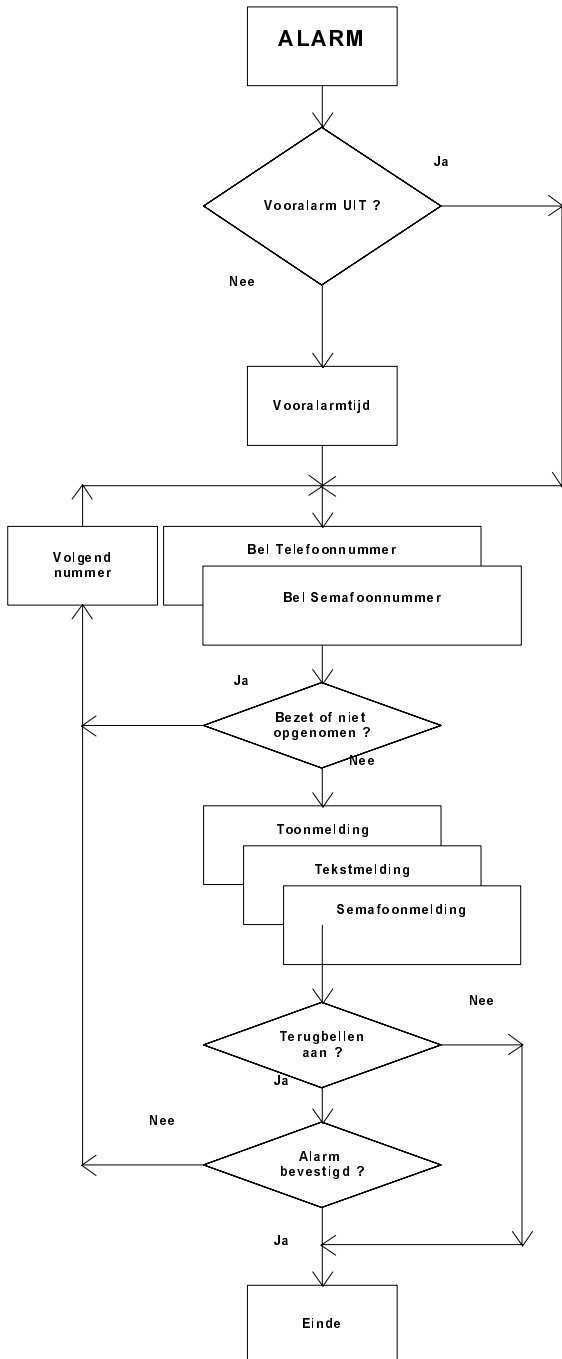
ALARM

Ja

Vooralarm UIT ?

Nee

Vooralarmtijd

Volgend nummer

Bel Telefoonnummer

Bel Semafoonnummer

Ja

Bezet of niet opgenomen ?

Nee

Toonmelding

Tekstmelding

Semafoonmelding

Nee

Terugbellen aan ?

Ja

Nee

Alarm bevestigd ?

Ja

Einde